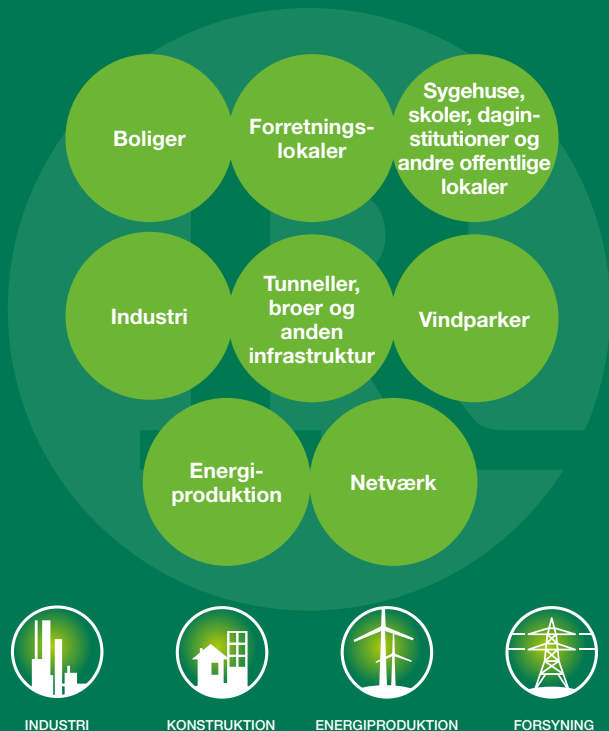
Boliger

Forretningslokaler

Sygehuse, skoler, daginstitutioner og andre offentlige lokaler

Industri

Tunneller, broer og anden infrastruktur

Vindparker

Energiproduktion

Netværk

INDUSTRI

KONSTRUKTION

ENERGIPRODUKTION

FORSYNING